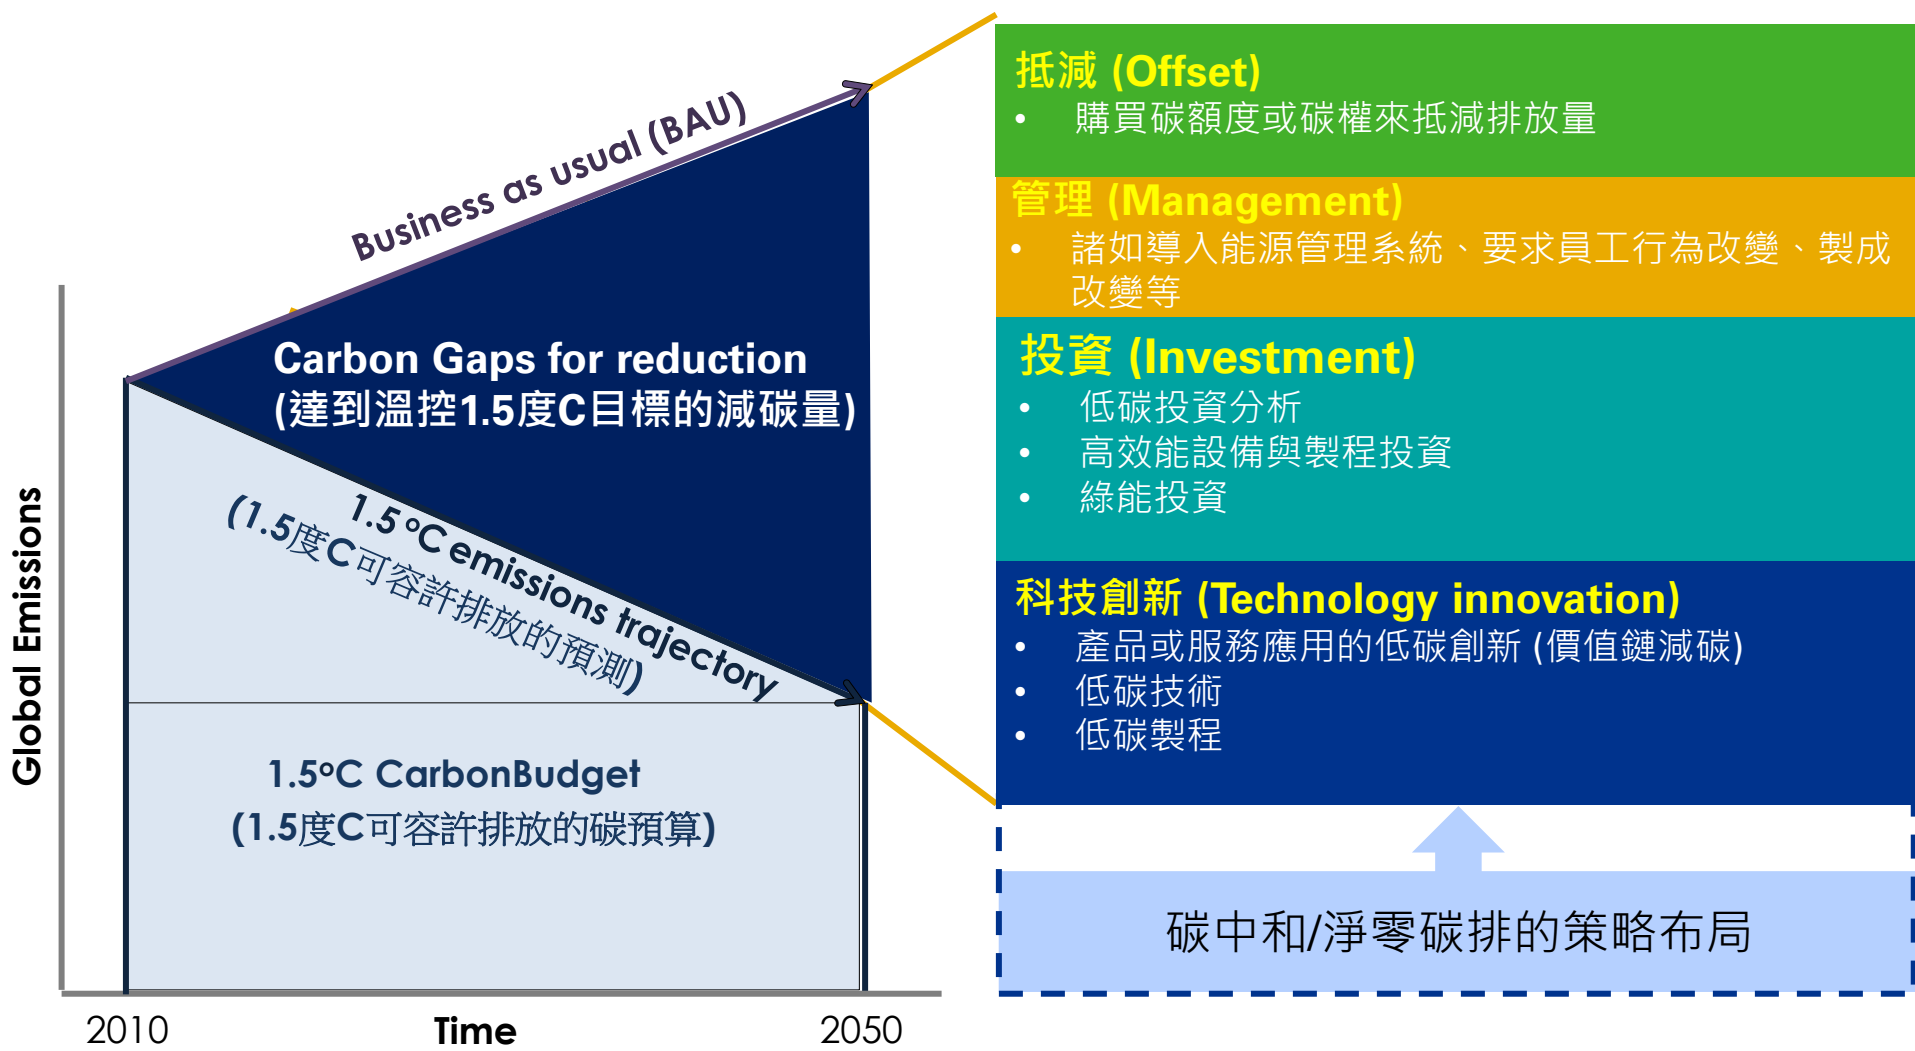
Business as usual (BAU)

Carbon Gaps for reduction
(達到溫控1.5度C目標的減碳量)

1.5 ºC emissions trajectory
(1.5度C可容許排放的預測)

1.5ºC CarbonBudget
(1.5度C可容許排放的碳預算)

Global Emissions

2010 Time 2050

抵減 (Offset)
• 購買碳額度或碳權來抵減排放量

管理 (Management)
• 諸如導入能源管理系統、要求員工行為改變、製成改變等

投資 (Investment)
• 低碳投資分析
• 高效能設備與製程投資
• 綠能投資

科技創新 (Technology innovation)
• 產品或服務應用的低碳創新 (價值鏈減碳)
• 低碳技術
• 低碳製程

碳中和/淨零碳排的策略布局